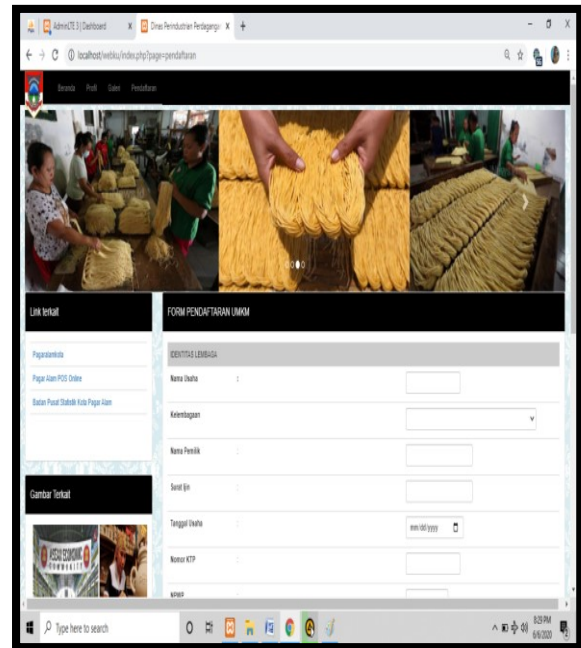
AdminLTE 3 | Dashboard
Dinas Perindustrian Perdagangan
localhost/webku/index.php?page=pendaftaran

Beranda Profil Galeri Pendaftaran

Link terkait

Pagaralamkota
Pagar Alam POS Online
Badan Pusat Statistik Kota Pagar Alam

Gambar Terkait

FORM PENDAFTARAN UMKM

IDENTITAS LEMBAGA

Nama Usaha :
Kelembagaan :
Nama Pemilik :
Surat Ijin :
Tanggal Usaha : mm/dd/yyyy
Nomor KTP :
NPWP

Type here to search

8:29 PM
6/6/2020